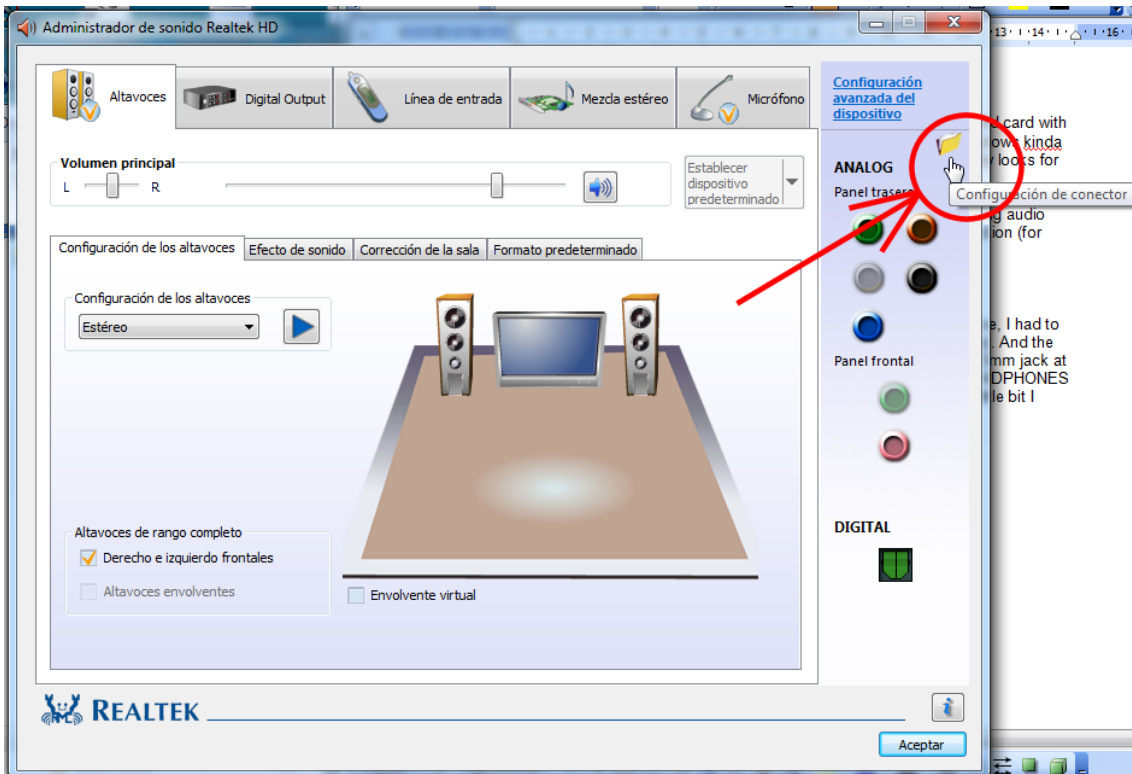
Administrador de sonido Realtek HD

Altavoces
Digital Output
Línea de entrada
Mezcla estéreo
Micrófono

Configuración avanzada del dispositivo

Volumen principal
L R

Establecer dispositivo predeterminado

ANALOG
Panel trasero

Configuración de conector

Configuración de los altavoces
Efecto de sonido
Corrección de la sala
Formato predeterminado

Configuración de los altavoces
Estéreo

Panel frontal

Altavoces de rango completo
Derecho e izquierdo frontales
Altavoces envolventes

Envolvente virtual

DIGITAL

REALTEK

Aceptar

13 · 14 · 16

card with
ows kinda
y looks for
g audio
ion (for
e, I had to
. And the
mm jack at
DPHONES
le bit I